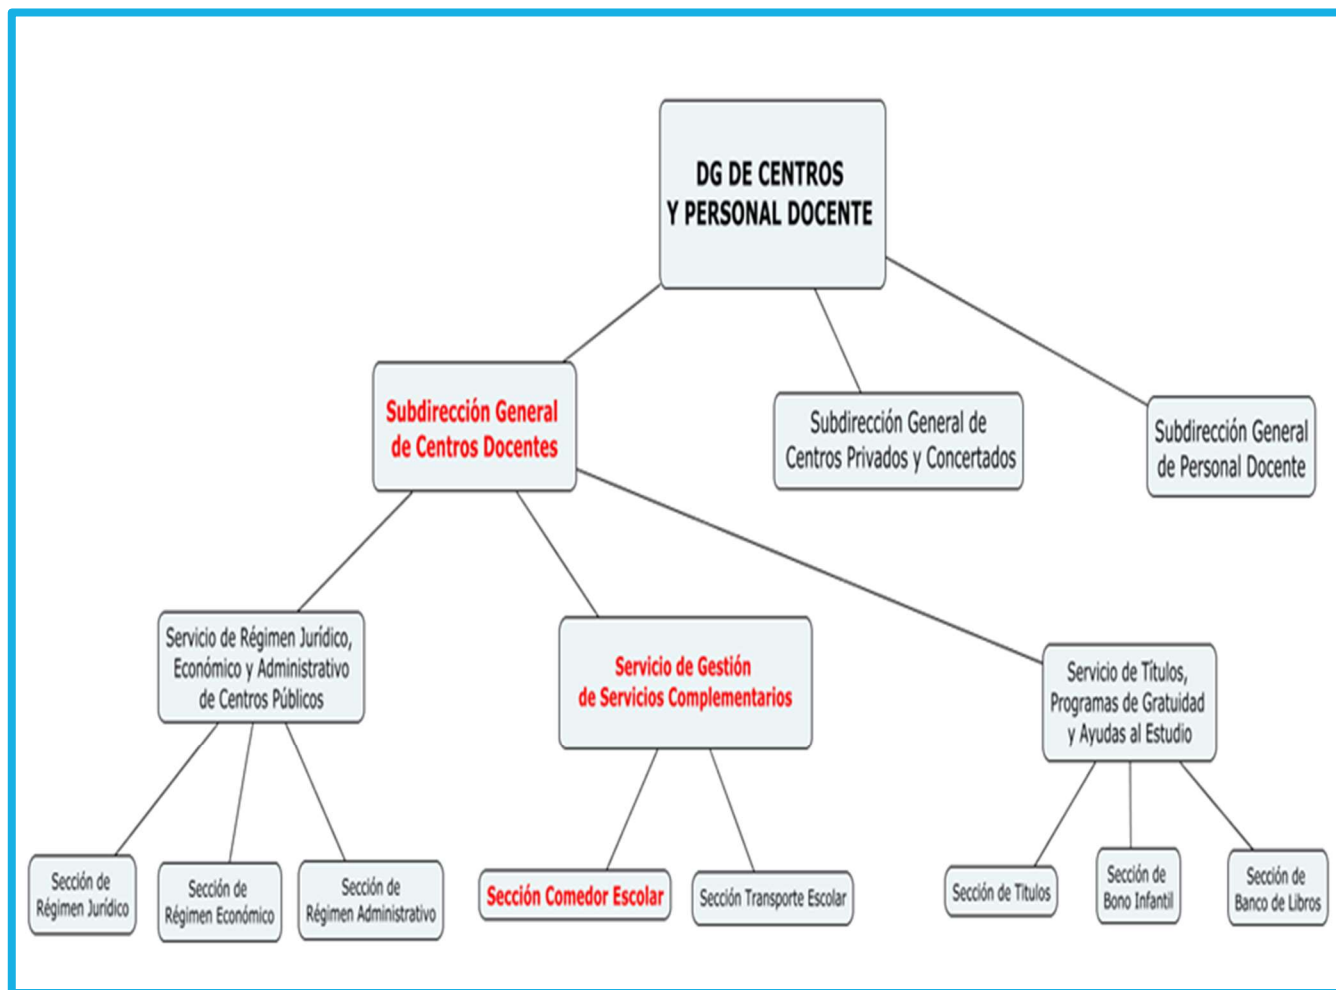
DG DE CENTROS
Y PERSONAL DOCENTE

Subdirección General de Centros Docentes

Subdirección General de Centros Privados y Concertados

Subdirección General de Personal Docente

Servicio de Régimen Jurídico, Económico y Administrativo de Centros Públicos

Servicio de Gestión de Servicios Complementarios

Servicio de Títulos, Programas de Gratuidad y Ayudas al Estudio

Sección de Régimen Jurídico

Sección de Régimen Económico

Sección de Régimen Administrativo

Sección Comedor Escolar

Sección Transporte Escolar

Sección de Títulos

Sección de Bono Infantil

Sección de Banco de Libros